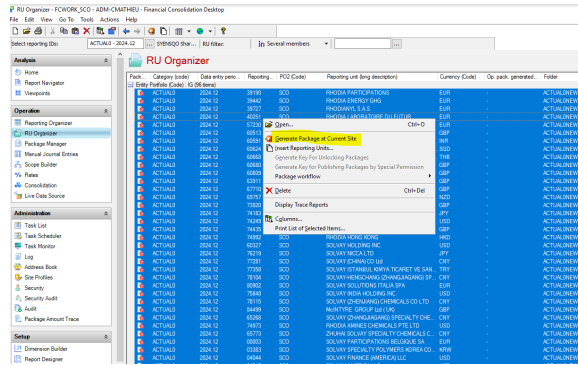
RU Organizer - FCWORK_SCO - ADM-CMATHIEU - Financial Consolidation Desktop

File Edit View Go To Tools Actions Help

Select reporting (Ds): ACTUAL0 - 2024.12 SYENSQO Shar... RU filter: Several members

Analysis
Home
Report Navigator
Viewpoints

Operation
Reporting Organizer
RU Organizer
Package Manager
Manual Journal Entries
Scope Builder
Rates
Consolidation
Live Data Source

Administration
Task List
Task Scheduler
Task Monitor
Log
Address Book
Site Profiles
Security
Security Audit
Audit
Package Amount Trace

Setup
Dimension Builder
Report Designer

RU Organizer

| Pack... | Category (code) | Data entry perio... | Reporting... | PO2 (Code) | Reporting unit (long description) | Currency (Code) | Op. pack. generated... | Folder |
|---|---|---|---|---|---|---|---|---|
| Entity Portfolio (Code) : IG (96 items) | | | | | | | | |
| | ACTUAL0 | 2024.12 | 39190 | SCO | RHODIA PARTICIPATIONS | EUR | | ACTUAL0NEW |
| | ACTUAL0 | 2024.12 | 39442 | SCO | RHODIA ENERGY GHG | EUR | | ACTUAL0NEW |
| | ACTUAL0 | 2024.12 | 39727 | SCO | RHODIANYL S.A.S. | EUR | | ACTUAL0NEW |
| | ACTUAL0 | 2024.12 | 40251 | SCO | RHODIA LABORATOIRE DU FUTUR | EUR | | ACTUAL0NEW |
| | ACTUAL0 | 2024.12 | 57230 | | | EUR | | ACTUAL0NEW |
| | ACTUAL0 | 2024.12 | 60513 | | | GBP | | ACTUAL0NEW |
| | ACTUAL0 | 2024.12 | 60591 | | | INR | | ACTUAL0NEW |
| | ACTUAL0 | 2024.12 | 60624 | | | SGD | | ACTUAL0NEW |
| | ACTUAL0 | 2024.12 | 60668 | | | THB | | ACTUAL0NEW |
| | ACTUAL0 | 2024.12 | 60680 | | | GBP | | ACTUAL0NEW |
| | ACTUAL0 | 2024.12 | 60689 | | | GBP | | ACTUAL0NEW |
| | ACTUAL0 | 2024.12 | 63911 | | | EUR | | ACTUAL0NEW |
| | ACTUAL0 | 2024.12 | 67710 | | | EUR | | ACTUAL0NEW |
| | ACTUAL0 | 2024.12 | 69757 | | | NZD | | ACTUAL0NEW |
| | ACTUAL0 | 2024.12 | 73820 | | | GBP | | ACTUAL0NEW |
| | ACTUAL0 | 2024.12 | 74183 | | | JPY | | ACTUAL0NEW |
| | ACTUAL0 | 2024.12 | 74249 | | | JPY | | ACTUAL0NEW |
| | ACTUAL0 | 2024.12 | 74435 | | | GBP | | ACTUAL0NEW |
| | ACTUAL0 | 2024.12 | 74992 | SCO | RHODIA HONG KONG | HKD | | ACTUAL0NEW |
| | ACTUAL0 | 2024.12 | 60327 | SCO | SOLVAY INDUPA DO BRASIL INC | USD | | ACTUAL0NEW |
| | ACTUAL0 | 2024.12 | 76219 | SCO | SOLVAY MICCA LTD | JPY | | ACTUAL0NEW |
| | ACTUAL0 | 2024.12 | 77281 | SCO | SOLVAY (CHINA) CO LTD | CNY | | ACTUAL0NEW |
| | ACTUAL0 | 2024.12 | 77358 | SCO | SOLVAY ISTANBUL KIMYA TICARET VE SAN... | TRY | | ACTUAL0NEW |
| | ACTUAL0 | 2024.12 | 78104 | SCO | SOLVAY HENGCHANG (ZHANGJIAGANG) SP... | CNY | | ACTUAL0NEW |
| | ACTUAL0 | 2024.12 | 80802 | SCO | SOLVAY SOLUTIONS ITALIA SPA | EUR | | ACTUAL0NEW |
| | ACTUAL0 | 2024.12 | 75846 | SCO | SOLVAY INDIA HOLDING INC | USD | | ACTUAL0NEW |
| | ACTUAL0 | 2024.12 | 78115 | SCO | SOLVAY (ZHENJIANG) CHEMICALS CO LTD | CNY | | ACTUAL0NEW |
| | ACTUAL0 | 2024.12 | 84499 | SCO | McINTYRE GROUP LTD (UK) | GBP | | ACTUAL0NEW |
| | ACTUAL0 | 2024.12 | 65268 | SCO | SOLVAY (ZHANGJIAGANG) SPECIALTY CHE... | CNY | | ACTUAL0NEW |
| | ACTUAL0 | 2024.12 | 74973 | SCO | RHODIA AMINES CHEMICALS PTE LTD | USD | | ACTUAL0NEW |
| | ACTUAL0 | 2024.12 | 65773 | SCO | ZHUHAI SOLVAY SPECIALTY CHEMICALS CO... | CNY | | ACTUAL0NEW |
| | ACTUAL0 | 2024.12 | 00003 | SCO | SOLVAY PARTICIPATIONS BELGIQUE SA | EUR | | ACTUAL0NEW |
| | ACTUAL0 | 2024.12 | 03383 | SCO | SOLVAY SPECIALTY POLYMERS KOREA CO... | KRW | | ACTUAL0NEW |
| | ACTUAL0 | 2024.12 | 04044 | SCO | SOLVAY FINANCE (AMERICA) LLC | USD | | ACTUAL0NEW |

Open... Ctrl+O
Generate Package at Current Site
Insert Reporting Units...
Generate Key For Unlocking Packages
Generate Key For Publishing Packages by Special Permission
Package workflow
Delete Ctrl+Del
Display Trace Reports
Columns...
Print List of Selected Items...